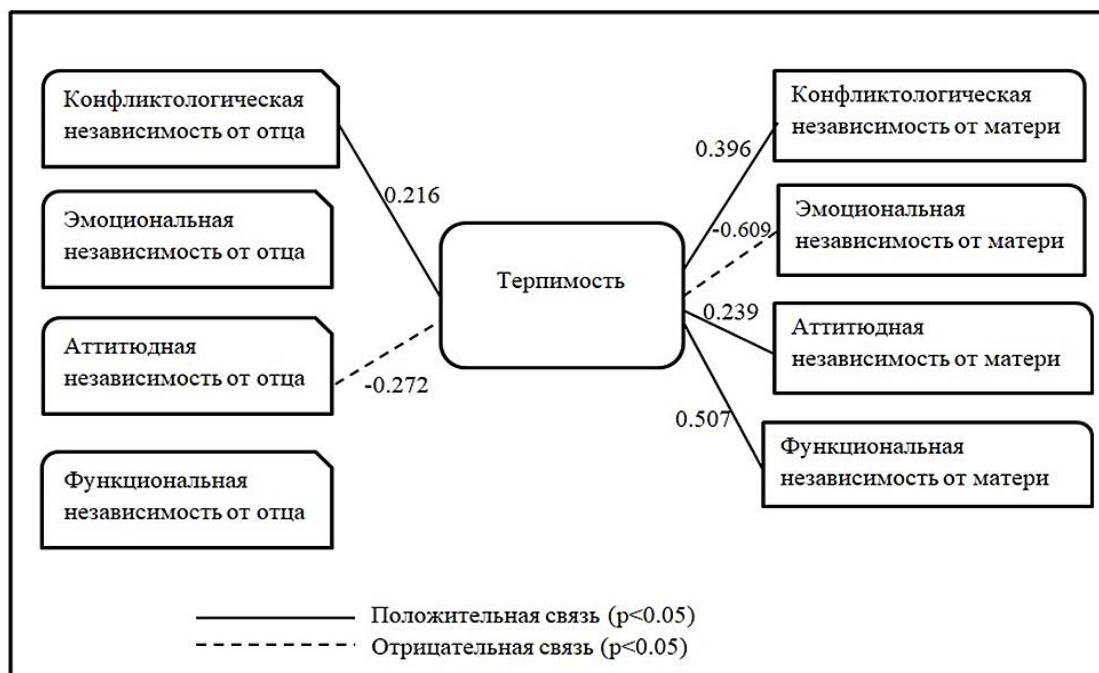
Конфликтологическая независимость от отца

Эмоциональная независимость от отца

Аттитюдная независимость от отца

Функциональная независимость от отца

0.216

-0.272

Терпимость

0.396

-0.609

0.239

0.507

Конфликтологическая независимость от матери

Эмоциональная независимость от матери

Аттитюдная независимость от матери

Функциональная независимость от матери

Положительная связь (p<0.05)

Отрицательная связь (p<0.05)